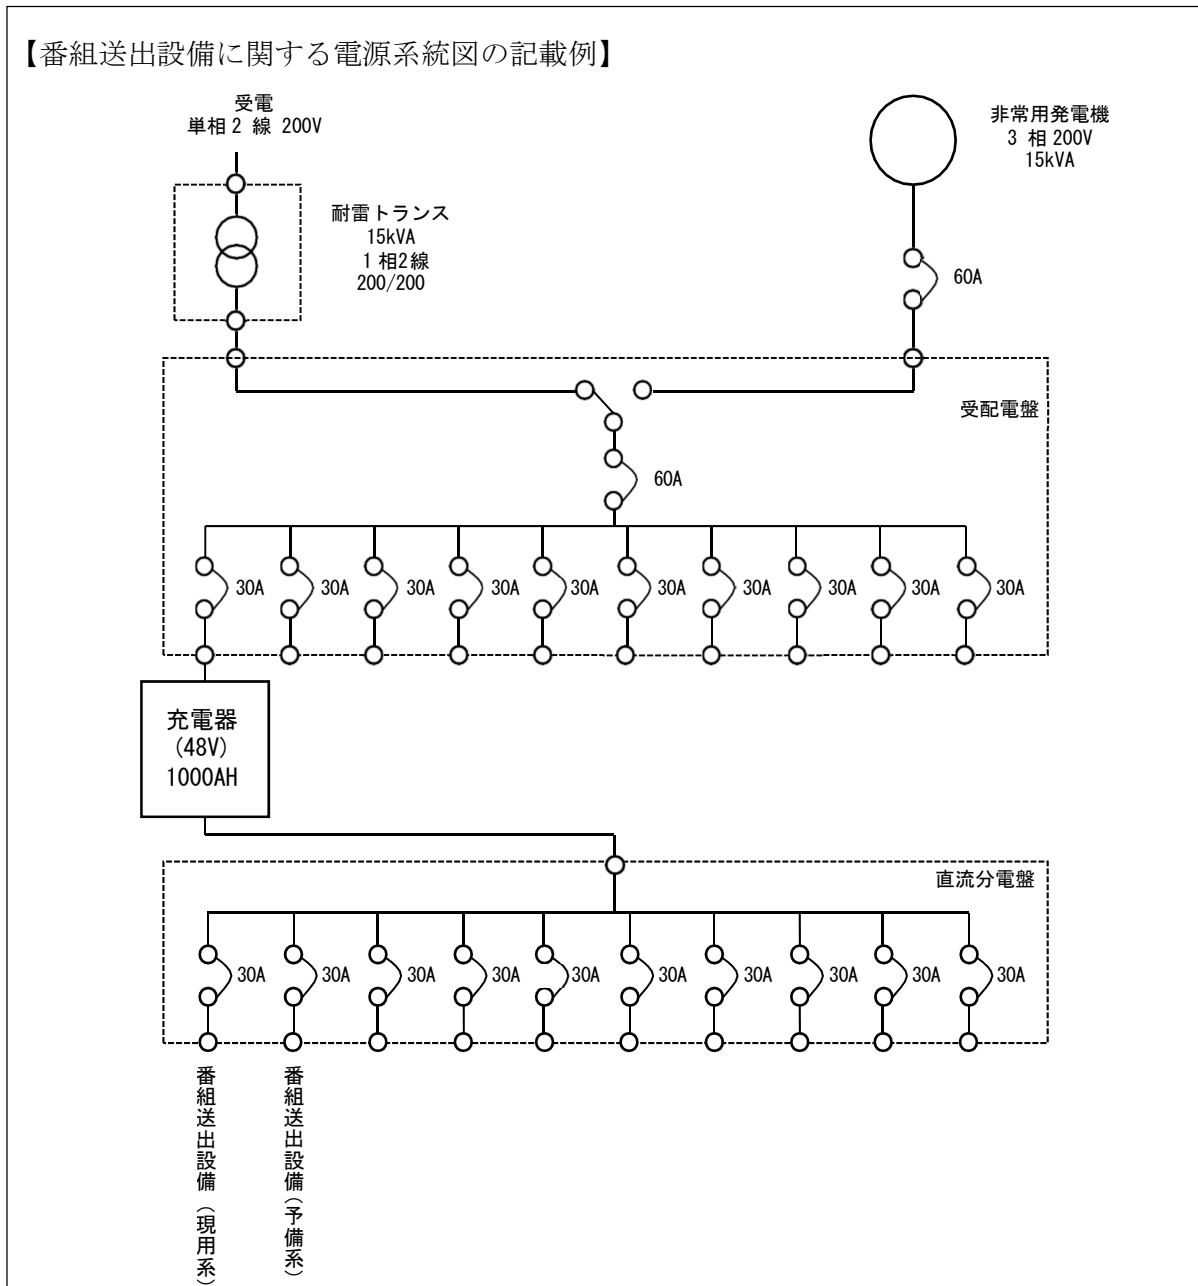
【番組送出設備に関する電源系統図の記載例】

受電
単相 2 線 200V

非常用発電機
3 相 200V
15kVA

耐雷トランス
15kVA
1 相2線
200/200

60A

受配電盤

60A

30A 30A 30A 30A 30A 30A 30A 30A 30A 30A

充電器
(48V)
1000AH

直流分電盤

30A 30A 30A 30A 30A 30A 30A 30A 30A 30A

番組送出設備（現用系）

番組送出設備（予備系）